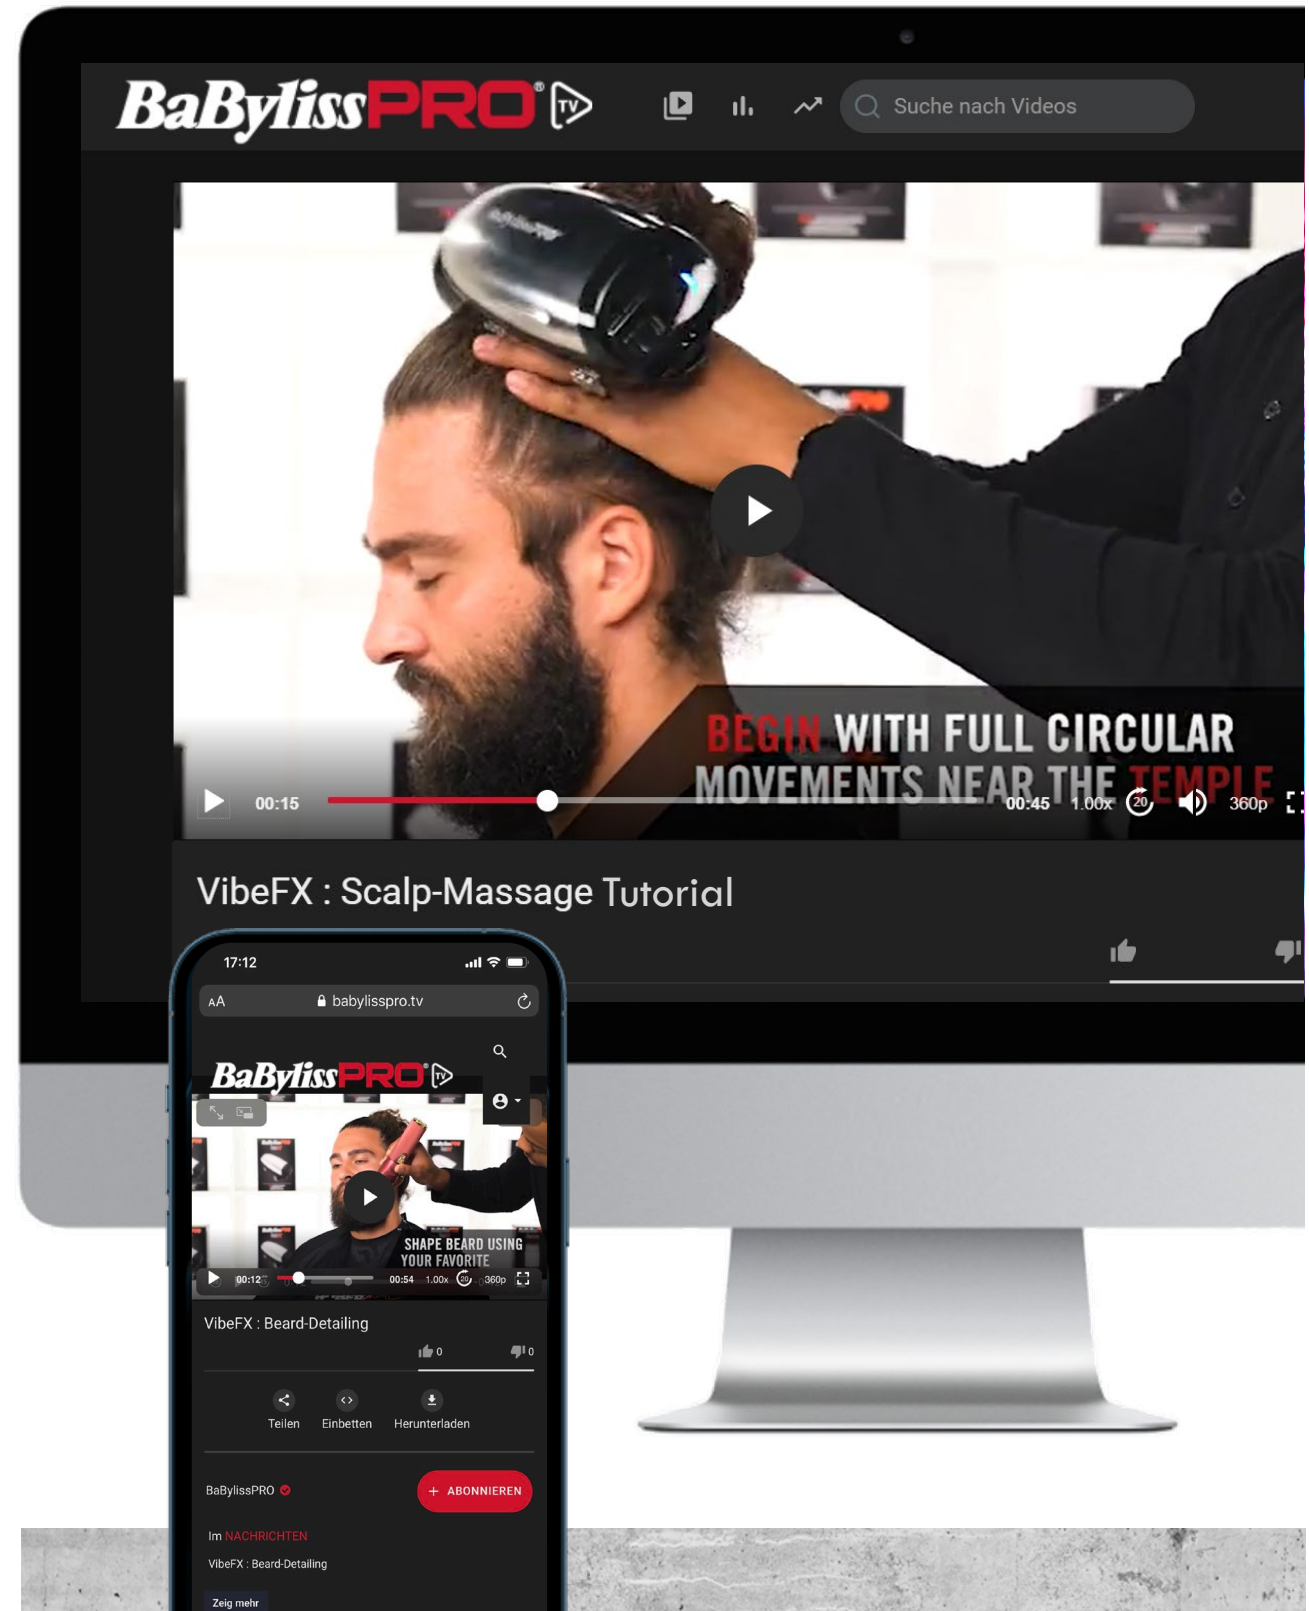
BaBylissPRO® TV

Suche nach Videos

BEGIN WITH FULL CIRCULAR MOVEMENTS NEAR THE TEMPLE

00:15

00:45 1.00x 20 360p

VibeFX : Scalp-Massage Tutorial

17:12

AA babylisspro.tv

BaBylissPRO® TV

SHAPE BEARD USING YOUR FAVORITE

00:12 00:54 1.00x 20 360p

VibeFX : Beard-Detailing

0 0

Teilen Einbetten Herunterladen

BaBylissPRO

+ ABONNIEREN

Im NACHRICHTEN

VibeFX : Beard-Detailing

Zeig mehr